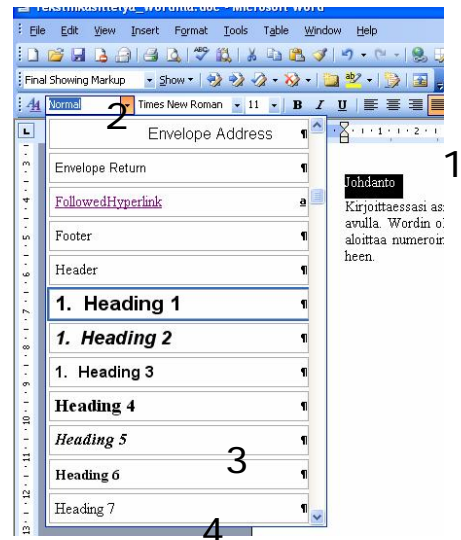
Tekstinkasittelya_Wordilla.doc - Microsoft Word

File Edit View Insert Format Tools Table Window Help

Final Showing Markup Show

Normal Times New Roman 11 B I U

2

Envelope Address ¶

Envelope Return ¶

FollowedHyperlink a

Footer ¶

Header ¶

1. Heading 1 ¶

1. Heading 2 ¶

1. Heading 3 ¶

Heading 4 ¶

Heading 5 ¶

Heading 6 ¶

Heading 7 ¶

3

4

1

Johdanto

Kirjoittaessasi as avulla. Wordin o aloittaa numeroin heen.